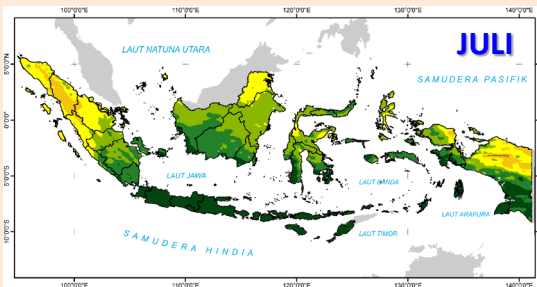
100°0'0"E
110°0'0"E
120°0'0"E
130°0'0"E
140°0'0"E

JULI

LAUT NATUNA UTARA

SAMUDERA PASIFIK

5°0'0"N
0°0'0"
5°0'0"S
10°0'0"S

LAUT JAWA

LAUT BANDA

LAUT ARAFURA

LAUT TIMOR

SAMUDERA HINDIA

100°0'0"E
110°0'0"E
120°0'0"E
130°0'0"E
140°0'0"E